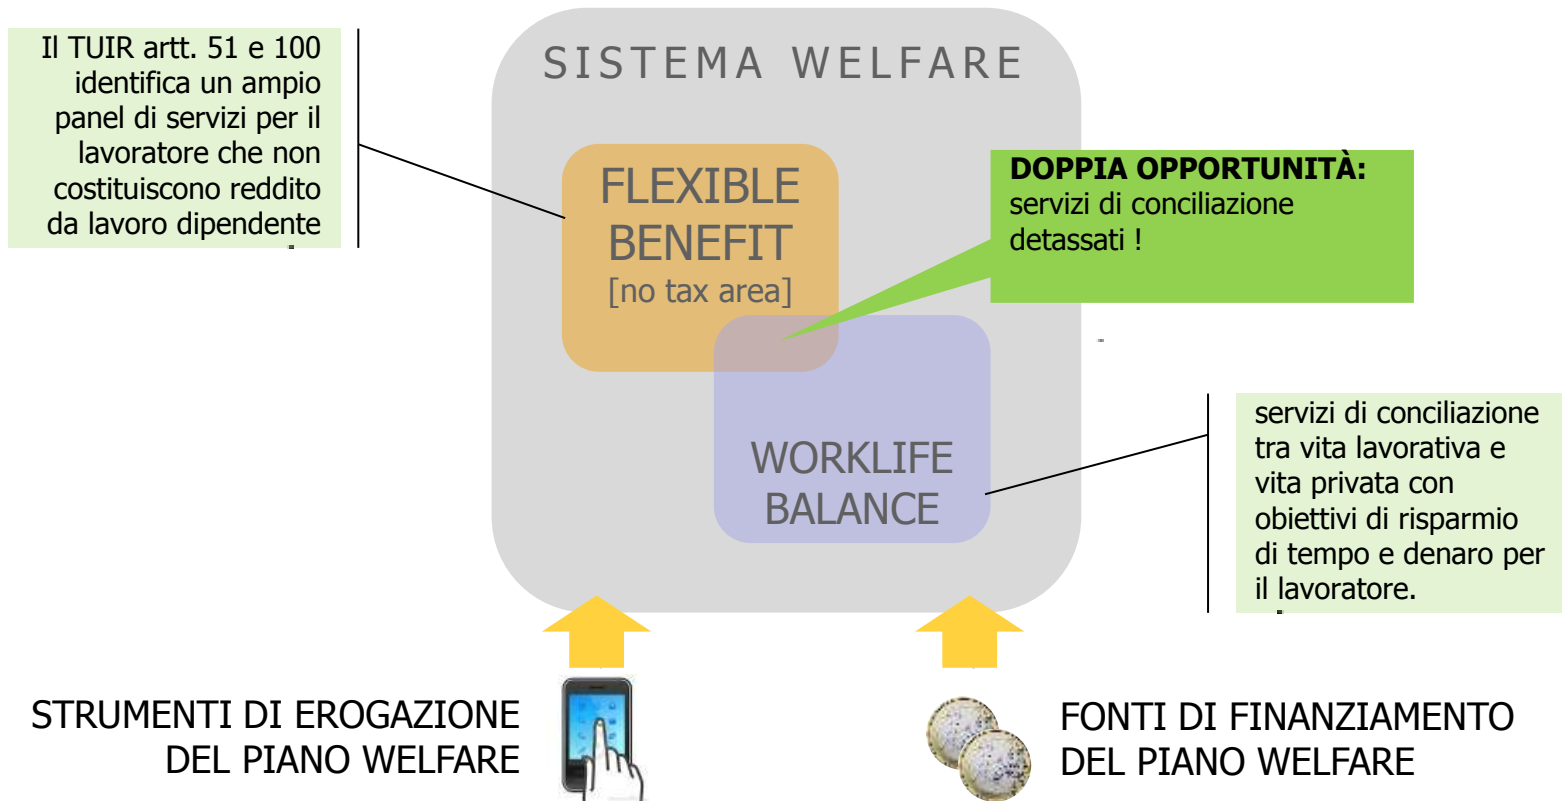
Il TUIR artt. 51 e 100 identifica un ampio panel di servizi per il lavoratore che non costituiscono reddito da lavoro dipendente

SISTEMA WELFARE

FLEXIBLE BENEFIT
[no tax area]

DOPPIA OPPORTUNITÀ:
servizi di conciliazione detassati !

WORKLIFE BALANCE

servizi di conciliazione tra vita lavorativa e vita privata con obiettivi di risparmio di tempo e denaro per il lavoratore.

STRUMENTI DI EROGAZIONE DEL PIANO WELFARE

FONTI DI FINANZIAMENTO DEL PIANO WELFARE